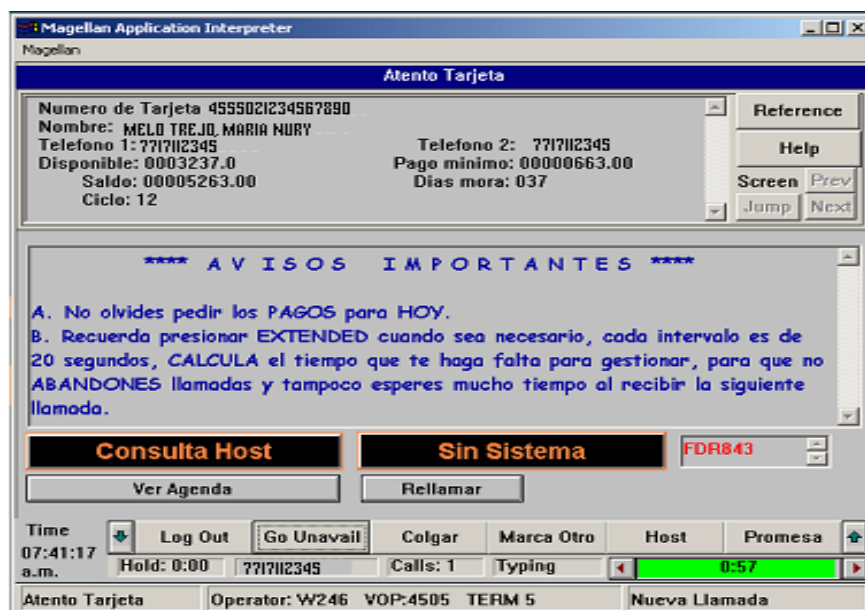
Magellan Application Interpreter
Magellan

Atento Tarjeta

Numero de Tarjeta 4555021234567890
Nombre: MELO TREJO, MARIA NURY
Telefono 1: 7717112345
Disponible: 0003237.0
Saldo: 00005263.00
Ciclo: 12
Telefono 2: 7717112345
Pago minimo: 00000663.00
Dias mora: 037

Reference
Help
Screen Prev
Jump Next

**** A V I S O S   I M P O R T A N T E S ****

A. No olvides pedir los PAGOS para HOY.
B. Recuerda presionar EXTENDED cuando sea necesario, cada intervalo es de 20 segundos, CALCULA el tiempo que te haga falta para gestionar, para que no ABANDONES llamadas y tampoco esperes mucho tiempo al recibir la siguiente llamada.

Consulta Host
Sin Sistema
FDR843

Ver Agenda
Rellamar

Time
07:41:17
a.m.

Log Out
Go Unavail
Colgar
Marca Otro
Host
Promesa

Hold: 0:00
7717112345
Calls: 1
Typing
0:57

Atento Tarjeta
Operator: W246
VOP:4505
TERM 5
Nueva Llamada